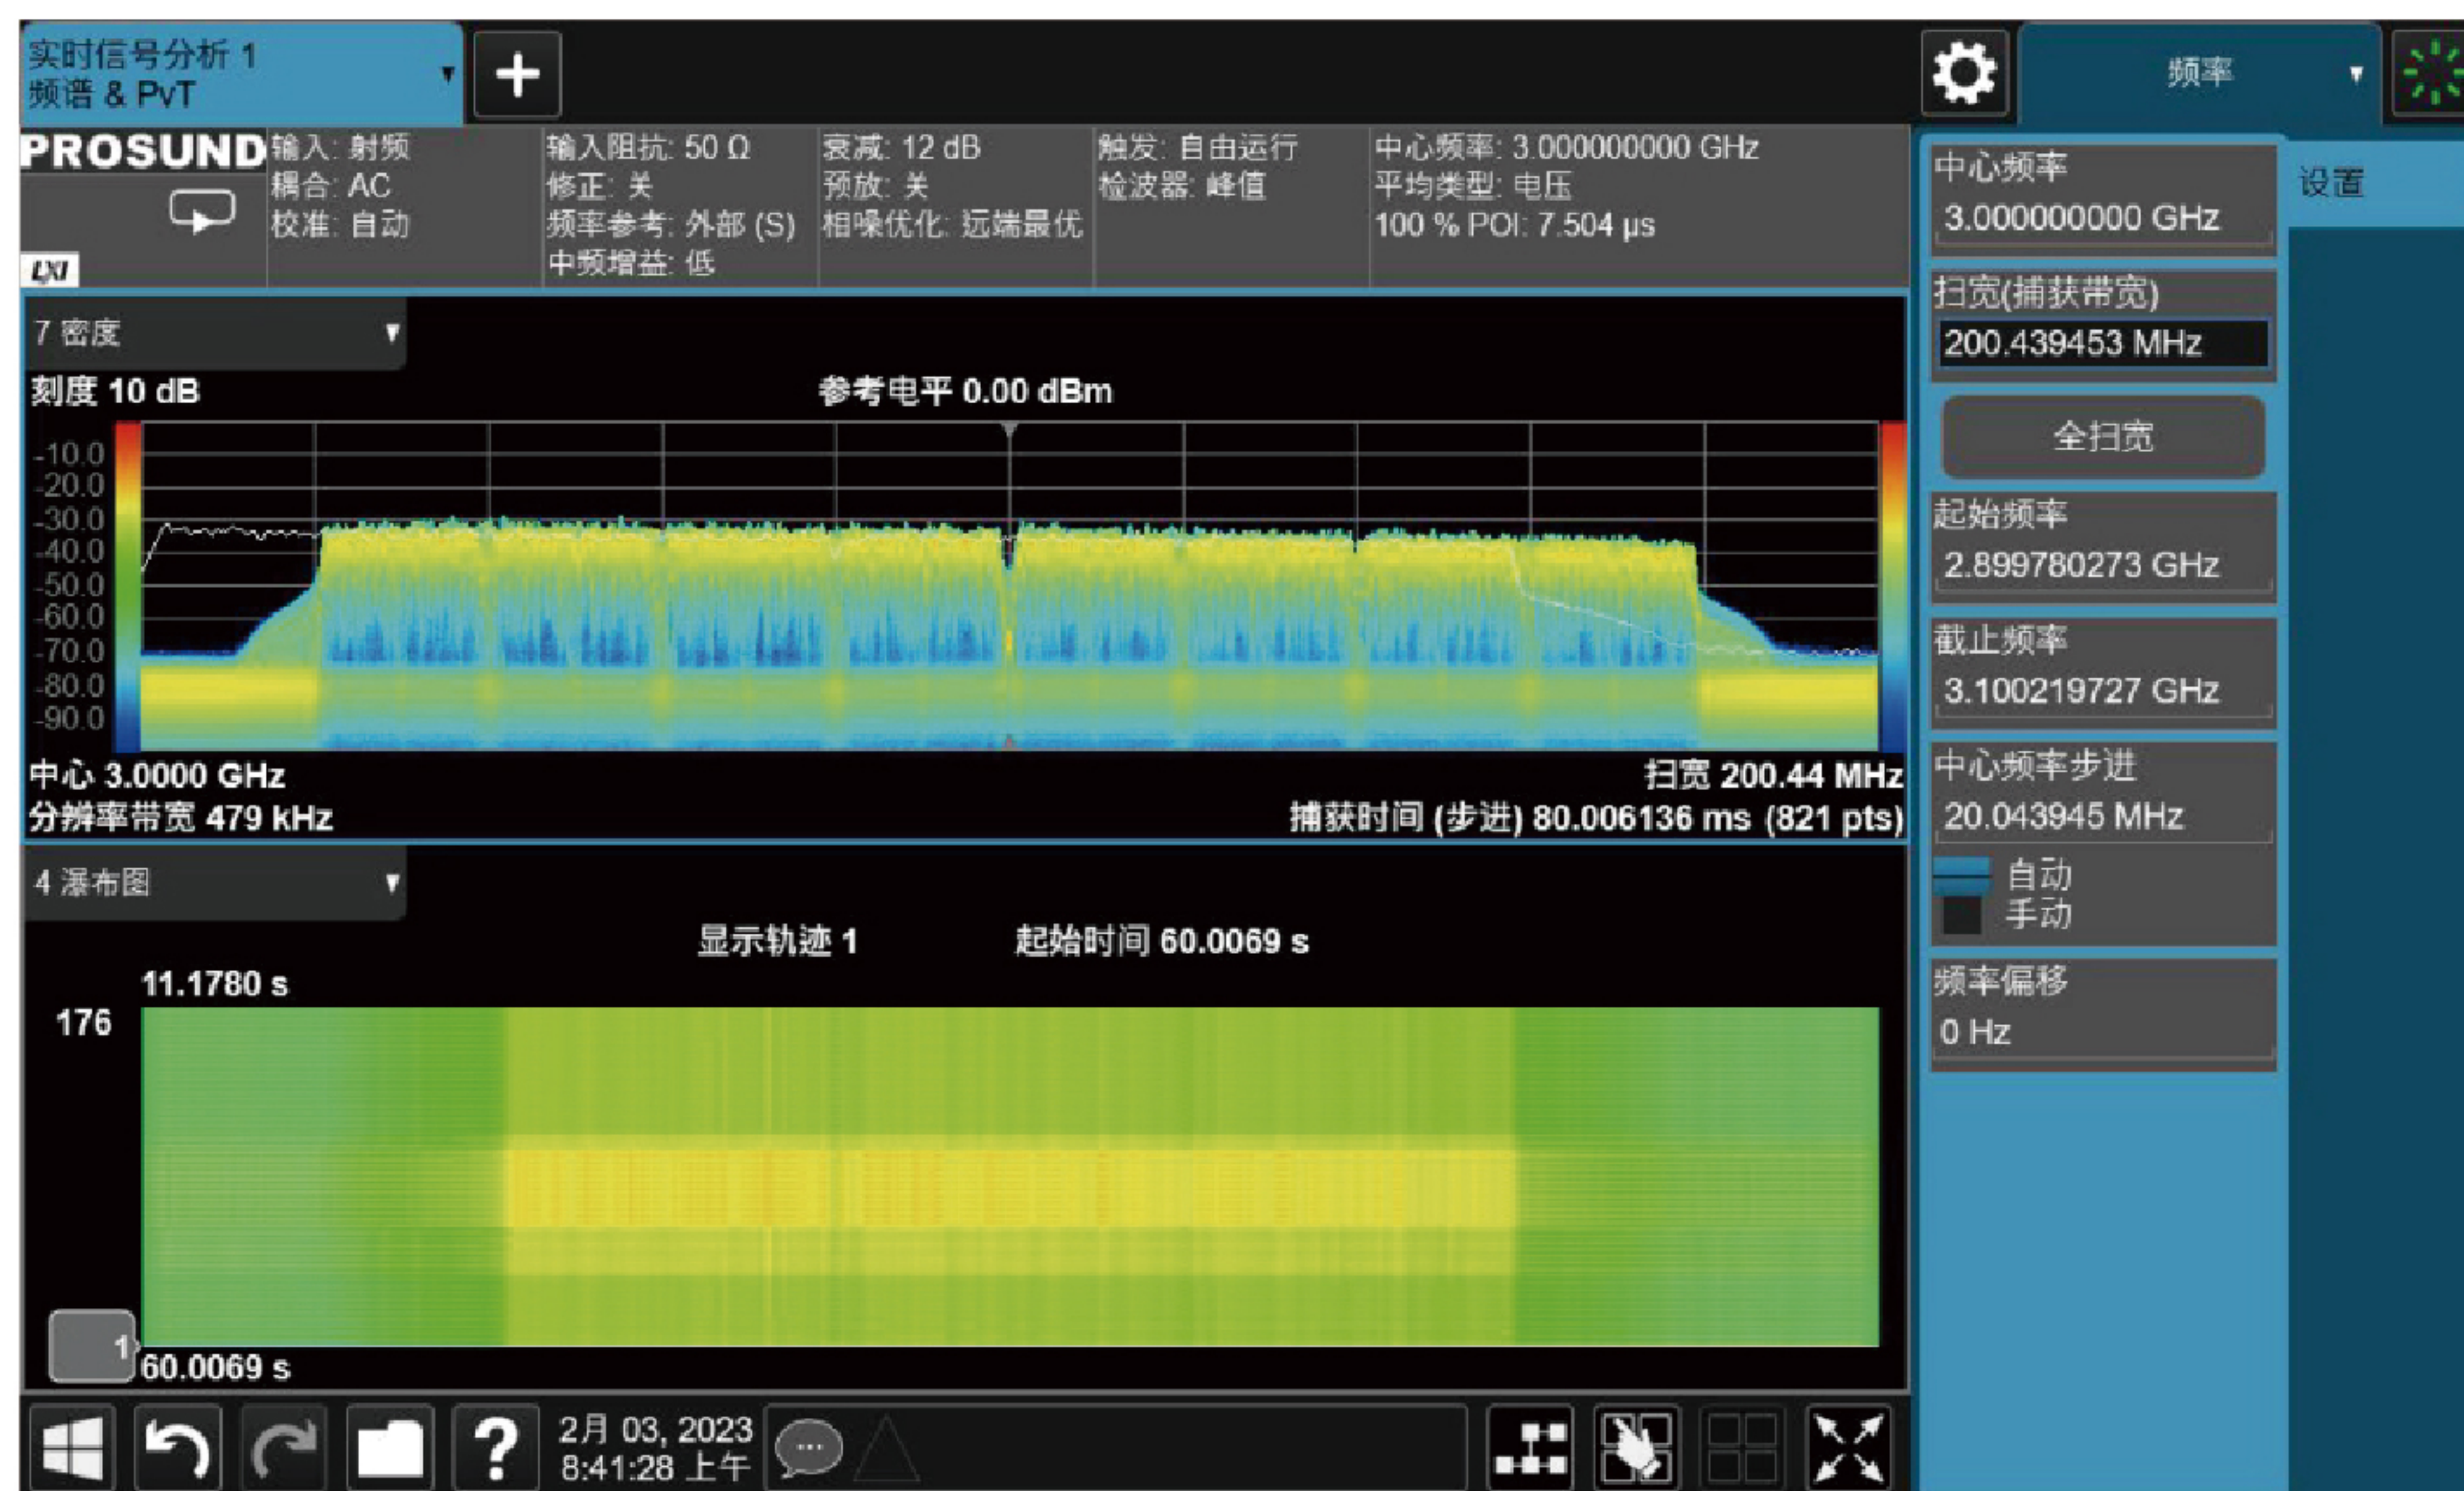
实时信号分析 1
频谱 & PvT

频率

PROSUND
LXI

输入: 射频
耦合: AC
校准: 自动

输入阻抗: 50 Ω
修正: 关
频率参考: 外部 (S)
中频增益: 低

衰减: 12 dB
预放: 关
相噪优化: 远端最优

触发: 自由运行
检波器: 峰值

中心频率: 3.000000000 GHz
平均类型: 电压
100 % POI: 7.504 µs

7 密度

刻度 10 dB

参考电平 0.00 dBm

-10.0
-20.0
-30.0
-40.0
-50.0
-60.0
-70.0
-80.0
-90.0

中心 3.0000 GHz
分辨率带宽 479 kHz

扫宽 200.44 MHz
捕获时间 (步进) 80.006136 ms (821 pts)

4 瀑布图

显示轨迹 1

起始时间 60.0069 s

11.1780 s
176
1
60.0069 s

2月 03, 2023
8:41:28 上午

中心频率
3.000000000 GHz

设置

扫宽(捕获带宽)
200.439453 MHz

全扫宽

起始频率
2.899780273 GHz

截止频率
3.100219727 GHz

中心频率步进
20.043945 MHz
自动
手动

频率偏移
0 Hz